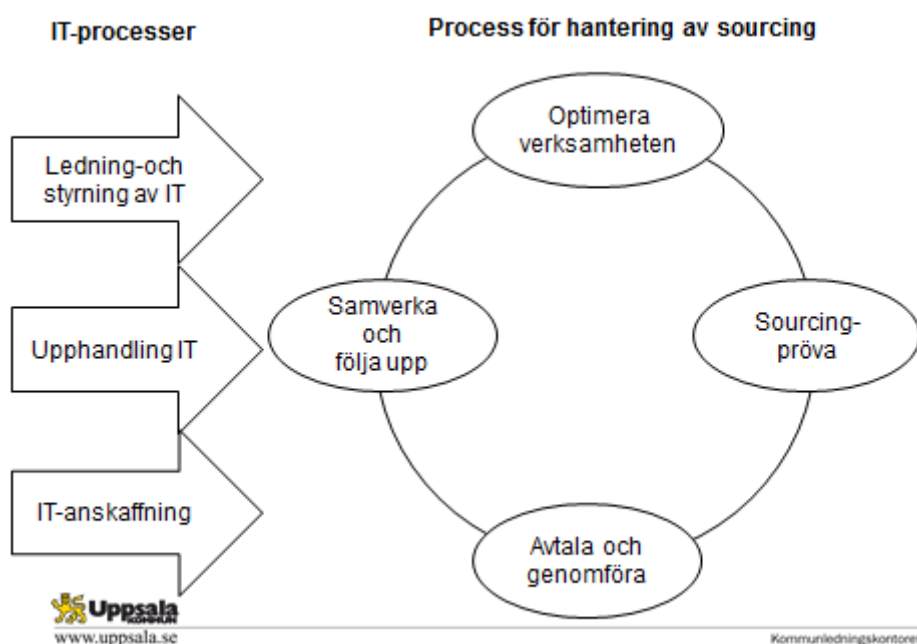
IT-processer

Process för hantering av sourcing

Ledning-och styrning av IT

Upphandling IT

IT-anskaffning

Optimera verksamheten

Sourcing-pröva

Avtala och genomföra

Samverka och följa upp

Uppsala KOMMUN

www.uppsala.se

Kommunledningskontore